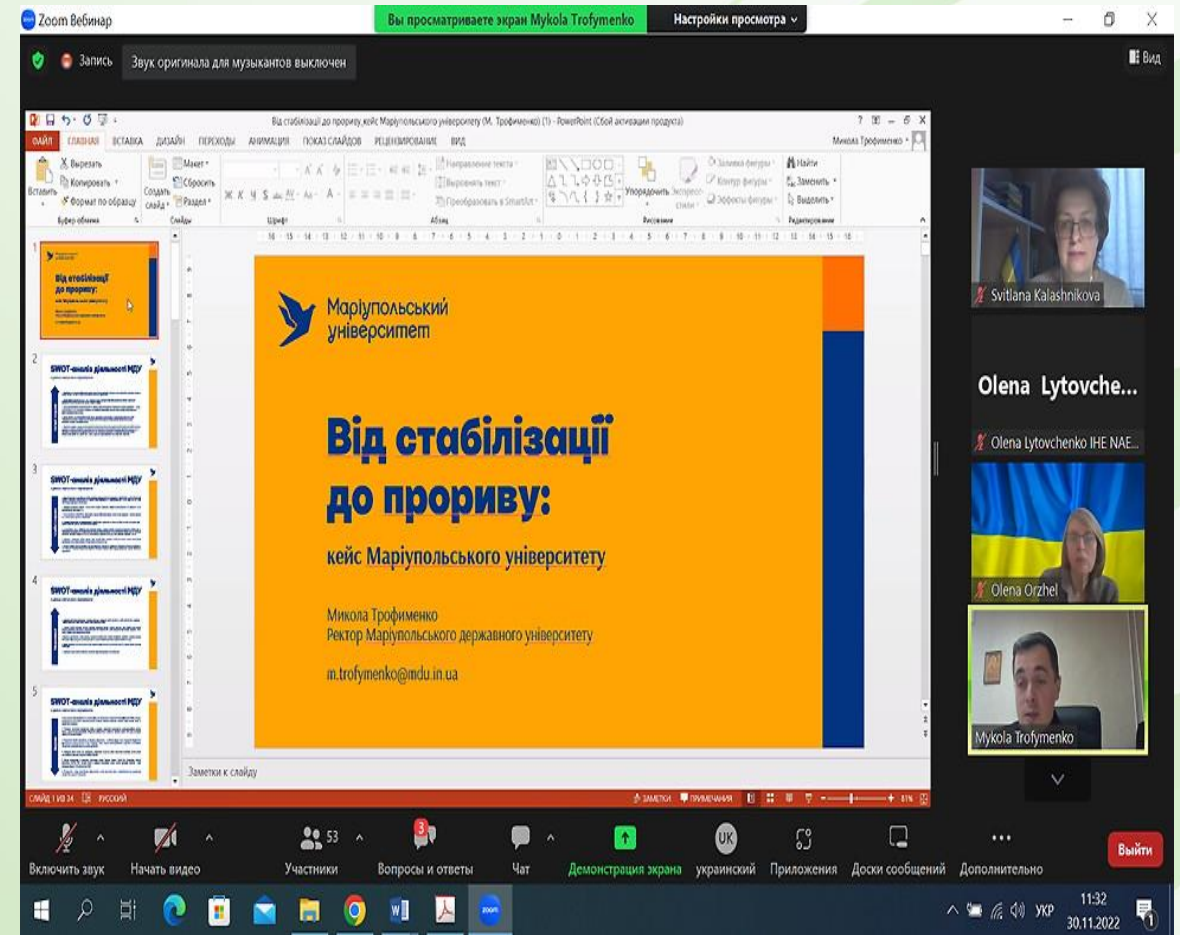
Zoom Вебинар

Вы просматриваете экран Mykola Trofymenko

Настройки просмотра

Запись

Звук оригинала для музыкантов выключен

Вид

Від стабілізації до прориву_кейс Маріупольського університету (М. Трофименко) (1) - PowerPoint (Сбой активации продукта)

ФАЙЛ ГЛАВНАЯ ВСТАВКА ДИЗАЙН ПЕРЕХОДЫ АНИМАЦИЯ ПОКАЗ СЛАЙДОВ РЕЦЕНЗИРОВАНИЕ ВИД

Микола Трофименко

Вырезать Копировать Формат по образцу Вставить Буфер обмена Создать слайд Макет Сбросить Раздел Слайды Шрифт Абзац Направление текста Выровнять текст Преобразовать в SmartArt Упорядочить Экспресс-стили Заливка фигуры Контур фигуры Эффекты фигуры Рисование Найти Заменить Выделить Редактирование

Маріупольський університет

Від стабілізації до прориву:

кейс Маріупольського університету

Микола Трофименко
Ректор Маріупольського державного університету

m.trofymenko@mdu.in.ua

SWOT-аналіз діяльності МДУ

Заметки к слайду

СЛАЙД 1 ИЗ 34 РУССКИЙ ЗАМЕТКИ ПРИМЕЧАНИЯ 61%

Svitlana Kalashnikova

Olena Lytovche...

Olena Lytovchenko IHE NAE...

Olena Orzhel

Mykola Trofymenko

Включить звук Начать видео Участники 53 Вопросы и ответы 3 Чат Демонстрация экрана UK украинский Приложения Доски сообщений Дополнительно Выйти

УКР 11:32 30.11.2022